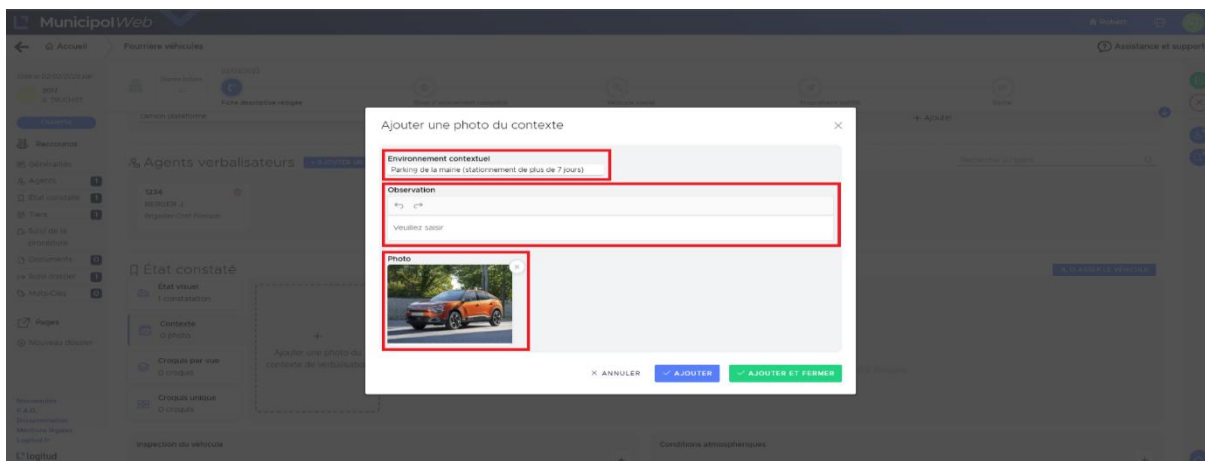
MunicipolWeb

← Accueil   Fourrière véhicules

Assistance et support

Fiche descriptive rédigée

Agents verbalisateurs

1234
BERGER J
Brigadier-Chef Principal

État constaté

État visuel
1 constatation

Contexte
0 photo

Croquis par vue
0 croquis

Croquis unique
0 croquis

Ajouter une photo du contexte de verbalisation

Inspection du véhicule

Conditions atmosphériques

Ressources
Généralités
Agents
État constaté
Tiers
Suivi de la procédure
Documents
Suivi dossier
Mots-Clés

Pages
Nouveau dossier

+ Ajouter

Ajouter une photo du contexte

Environnement contextuel
Parking de la mairie (stationnement de plus de 7 jours)

Observation
Veuillez saisir

Photo

× ANNULER   ✓ AJOUTER   ✓ AJOUTER ET FERMER

Logitud